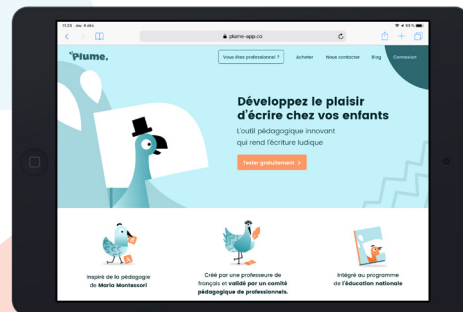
11:25 Jeu. 6 déc.

plume-app.co

Plume.

Vous êtes professionnel ?

Acheter

Nous contacter

Blog

Connexion

Développez le plaisir d'écrire chez vos enfants

L'outil pédagogique innovant qui rend l'écriture ludique

Tester gratuitement >

Inspiré de la pédagogie de Maria Montessori

Créé par une professeure de français et validé par un comité pédagogique de professionnels.

Intégré au programme de l'éducation nationale